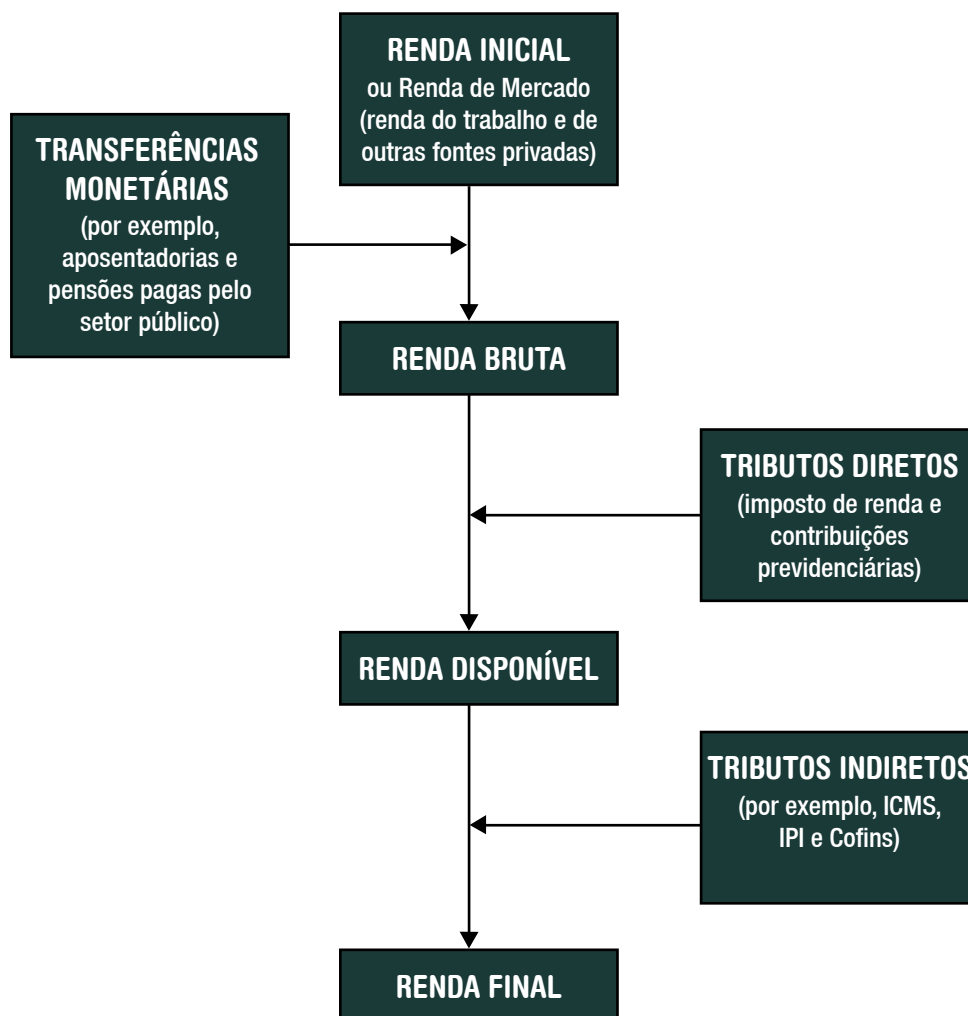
RENDA INICIAL
ou Renda de Mercado
(renda do trabalho e de outras fontes privadas)

TRANSFERÊNCIAS MONETÁRIAS
(por exemplo, aposentadorias e pensões pagas pelo setor público)

RENDA BRUTA

TRIBUTOS DIRETOS
(imposto de renda e contribuições previdenciárias)

RENDA DISPONÍVEL

TRIBUTOS INDIRETOS
(por exemplo, ICMS, IPI e Cofins)

RENDA FINAL